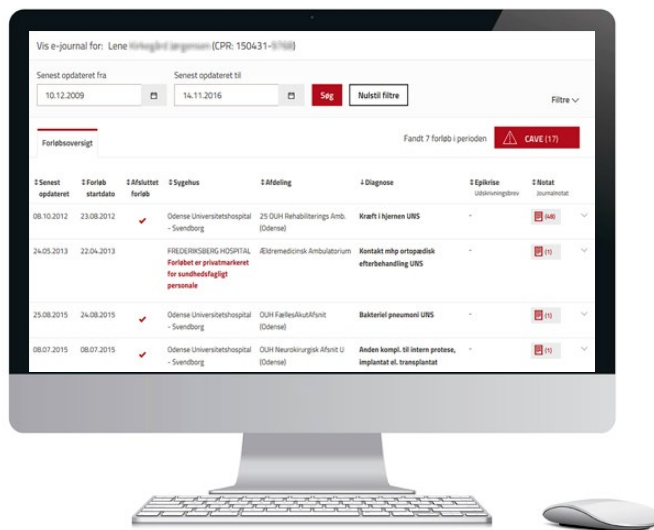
Vis e-journal for: Lene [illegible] (CPR: 150431-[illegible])

Senest opdateret fra
10.12.2009

Senest opdateret til
14.11.2016

Søg

Nulstil filtre

Filtre

Forløbsoversigt

Fandt 7 forløb i perioden

CAVE (17)

| Senest opdateret | Forløb startdato | Afsluttet forløb | Sygehus | Afdeling | Diagnose | Epikrise Udskrivningsbrev | Notat Journalnotat |
|---|---|---|---|---|---|---|---|
| 08.10.2012 | 23.08.2012 | ✔ | Odense Universitetshospital - Svendborg | 25 OUH Rehabiliterings Amb. (Odense) | Kræft i hjernen UNS | - | (48) |
| 24.05.2013 | 22.04.2013 | | FREDERIKSBERG HOSPITAL Forløbet er privatmarkeret for sundhedsfagligt personale | Ældremedicinsk Ambulatorium | Kontakt mhp ortopædisk efterbehandling UNS | - | (1) |
| 25.08.2015 | 24.08.2015 | ✔ | Odense Universitetshospital - Svendborg | OUH FællesAkutAfsnit (Odense) | Bakteriel pneumoni UNS | - | (1) |
| 08.07.2015 | 08.07.2015 | ✔ | Odense Universitetshospital - Svendborg | OUH Neurokirurgisk Afsnit U (Odense) | Anden kompl. til intern protese, implantat el. transplantat | - | (1) |